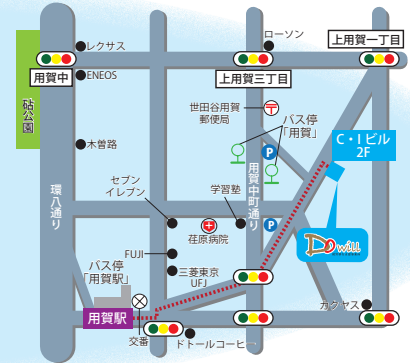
レクサス

用賀中

ENEOS

砧公園

木曽路

環八通り

ローソン

上用賀一丁目

上用賀三丁目

世田谷用賀郵便局

バス停「用賀」

C・Iビル 2F

用賀中町通り

セブンイレブン

学習塾

荏原病院

FUJI

三菱東京UFJ

バス停「用賀駅」

用賀駅

交番

ドトールコーヒー

カクヤス

Dowill